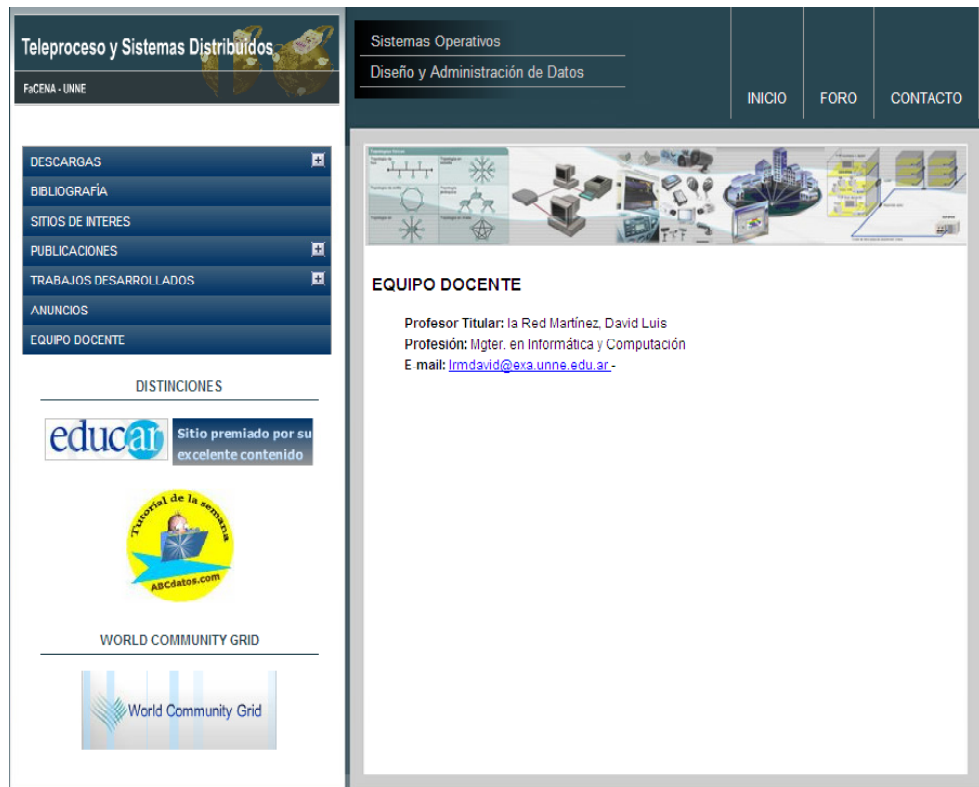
Teleproceso y Sistemas Distribuidos
FaCENA - UNNE

Sistemas Operativos
Diseño y Administración de Datos

INICIO
FORO
CONTACTO

DESCARGAS
BIBLIOGRAFÍA
SITIOS DE INTERES
PUBLICACIONES
TRABAJOS DESARROLLADOS
ANUNCIOS
EQUIPO DOCENTE

DISTINCIONES

educar
Sitio premiado por su excelente contenido

Tutorial de la semana
ABCdatos.com

WORLD COMMUNITY GRID

World Community Grid

EQUIPO DOCENTE

Profesor Titular: la Red Martínez, David Luis
Profesión: Mgter. en Informática y Computación
E-mail: lrmdavid@exa.unne.edu.ar -